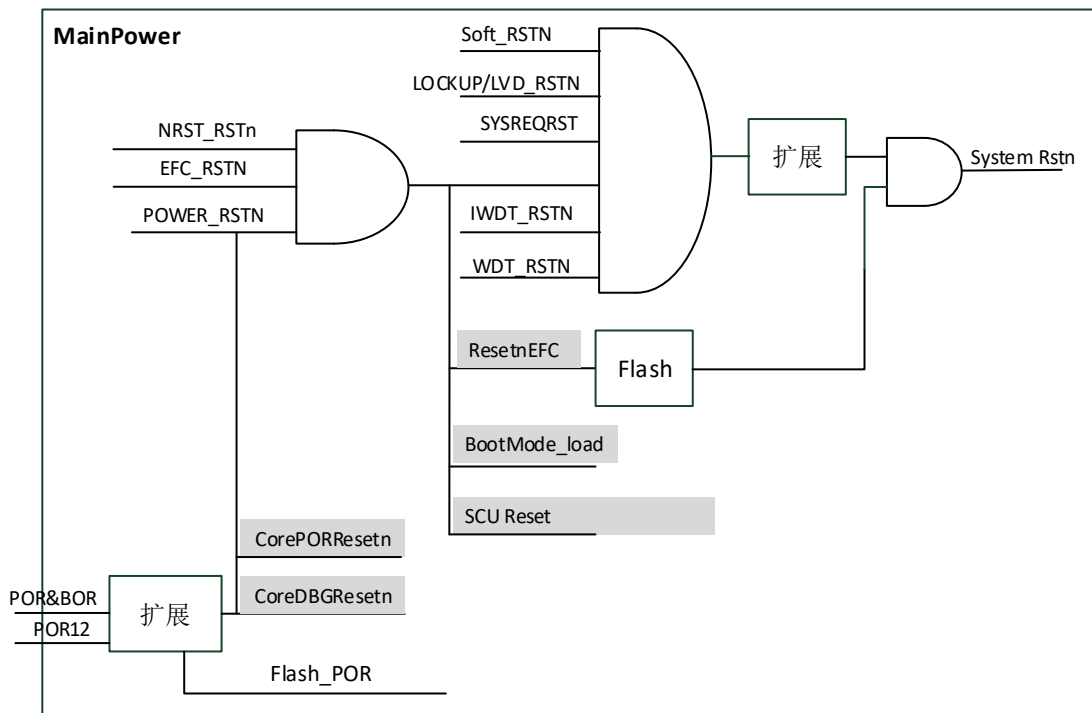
MainPower

Soft_RSTN

LOCKUP/LVD_RSTN

SYSREQRST

NRST_RSTn

EFC_RSTN

POWER_RSTN

IWDT_RSTN

WDT_RSTN

扩展

System Rstn

ResetnEFC

Flash

BootMode_load

SCU Reset

CorePORResetn

CoreDBGResetn

POR&BOR

POR12

扩展

Flash_POR